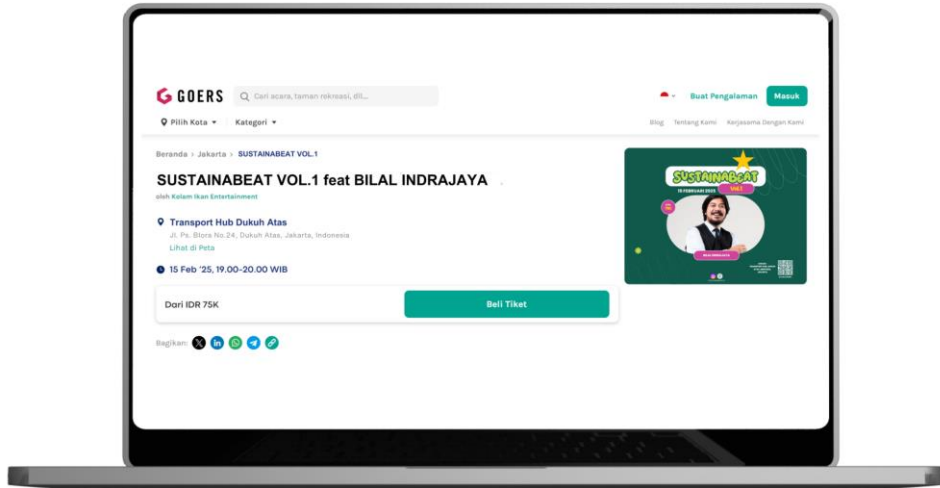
GOERS

Cari acara, taman rekreasi, dll...

Buat Pengalaman Masuk

Pilih Kota ▾ Kategori ▾

Blog Tentang Kami Kerjasama Dengan Kami

Beranda > Jakarta > SUSTAINABEAT VOL.1

SUSTAINABEAT VOL.1 feat BILAL INDRAJAYA

oleh Kolam Ikan Entertainment

Transport Hub Dukuh Atas

Jl. Ps. Blora No.24, Dukuh Atas, Jakarta, Indonesia

Lihat di Peta

15 Feb '25, 19.00-20.00 WIB

Dari IDR 75K

Beli Tiket

Bagikan:

SUSTAINABEAT

15 FEBRUARI 2025

VOL.1

BILAL INDRAJAYA